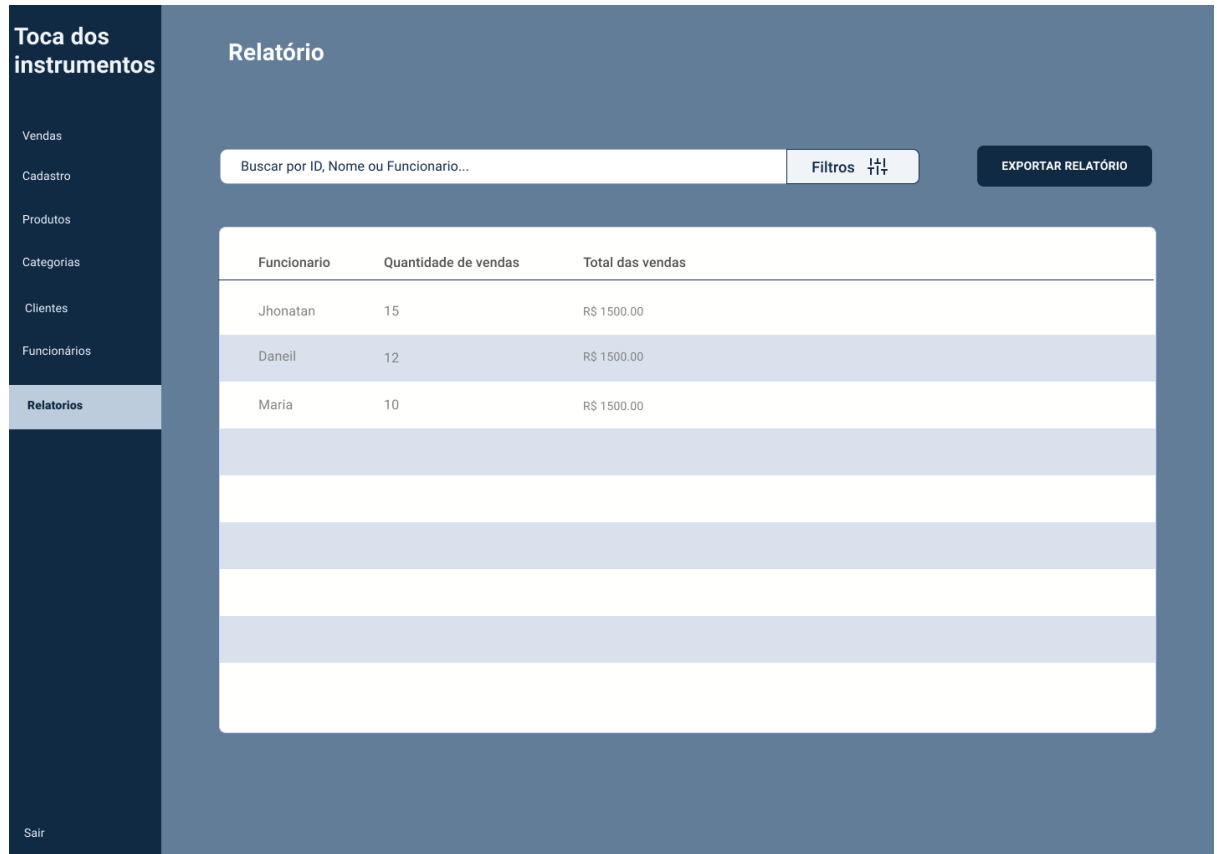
Toca dos instrumentos

Vendas
Cadastro
Produtos
Categorias
Clientes
Funcionários
Relatorios

Sair

Relatório

Buscar por ID, Nome ou Funcionario...

Filtros

EXPORTAR RELATÓRIO

| Funcionario | Quantidade de vendas | Total das vendas |
|---|---|---|
| Jhonatan | 15 | R$ 1500.00 |
| Daneil | 12 | R$ 1500.00 |
| Maria | 10 | R$ 1500.00 |